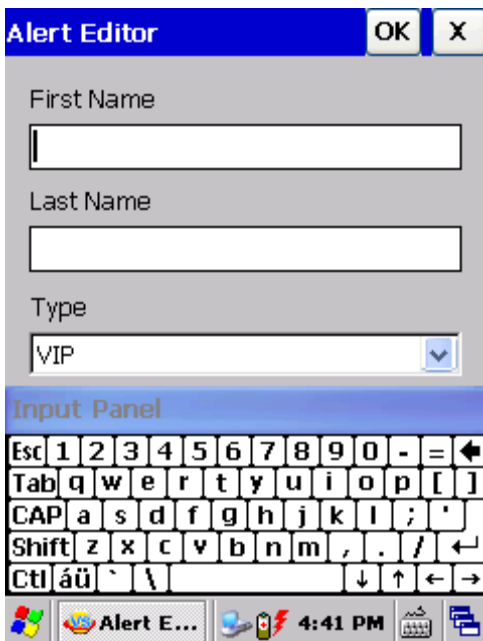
Alert Editor OK X

First Name

Last Name

Type

VIP

Input Panel

Esc 1 2 3 4 5 6 7 8 9 0 - = ←
Tab q w e r t y u i o p [ ]
CAP a s d f g h j k l ; '
Shift z x c v b n m , . / ↵
Ctl áü ` \ ↓ ↑ ← →

Alert E... 4:41 PM